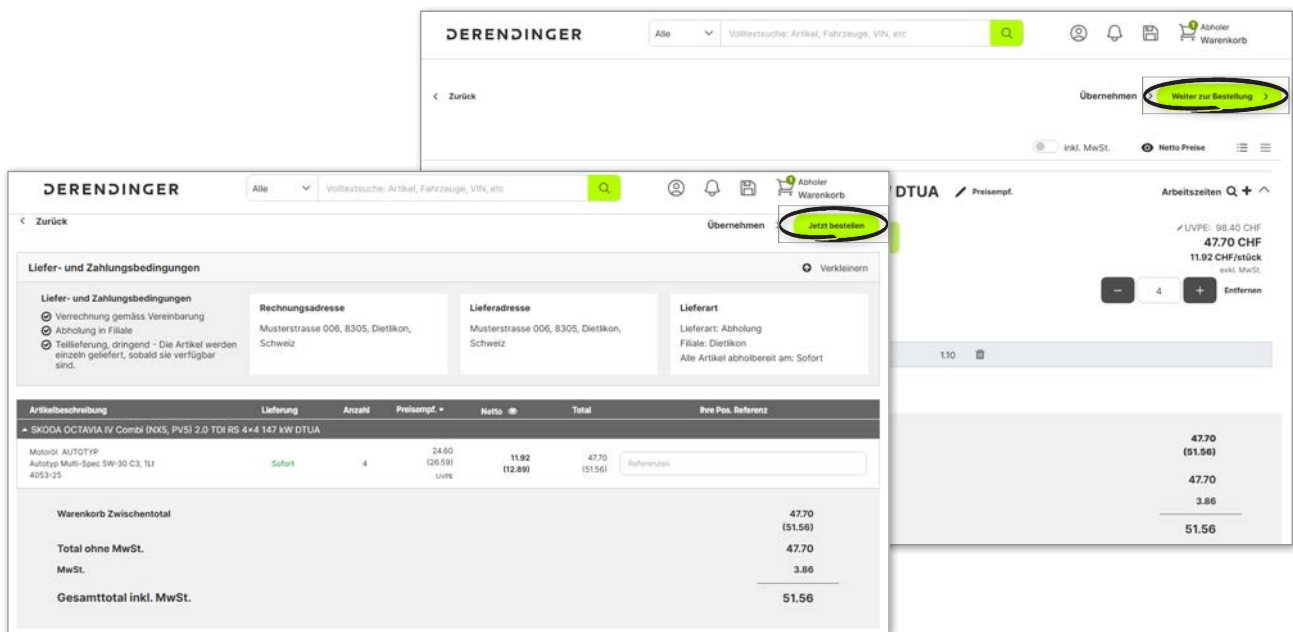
DERENDINGER

Alle

Volltextsuche: Artikel, Fahrzeuge, VIN, etc

Abholer
Warenkorb

< Zurück

Übernehmen

Weiter zur Bestellung >

inkl. MwSt.

Netto Preise

DTUA

Preisempf.

Arbeitszeiten

UVPE: 98.40 CHF
47.70 CHF
11.92 CHF/stück
exkl. MwSt.

4

Entfernen

1.10

47.70
(51.56)

47.70

3.86

51.56

DERENDINGER

Alle

Volltextsuche: Artikel, Fahrzeuge, VIN, etc

Abholer
Warenkorb

< Zurück

Übernehmen

Jetzt bestellen

Liefer- und Zahlungsbedingungen

Verkleinern

Liefer- und Zahlungsbedingungen
Verrechnung gemäss Vereinbarung
Abholung in Filiale
Teillieferung, dringend - Die Artikel werden einzeln geliefert, sobald sie verfügbar sind.

Rechnungsadresse
Musterstrasse 006, 8305, Dietlikon, Schweiz

Lieferadresse
Musterstrasse 006, 8305, Dietlikon, Schweiz

Lieferart
Lieferart: Abholung
Filiale: Dietlikon
Alle Artikel abholbereit am: Sofort

| Artikelbeschreibung | Lieferung | Anzahl | Preisempf. | Netto | Total | Ihre Pos. Referenz |
|---|---|---|---|---|---|---|
| SKODA OCTAVIA IV Combi (NX5, PV5) 2.0 TDI RS 4×4 147 kW DTUA | | | | | | |
| Motoröl AUTOTYP Autotyp Multi-Spec 5W-30 C3, 1Lt 4053-25 | Sofort | 4 | 24.60 (26.59) UVPE | 11.92 (12.89) | 47.70 (51.56) | Referenzen |

Warenkorb Zwischentotal 47.70 (51.56)

Total ohne MwSt. 47.70

MwSt. 3.86

Gesamttotal inkl. MwSt. 51.56